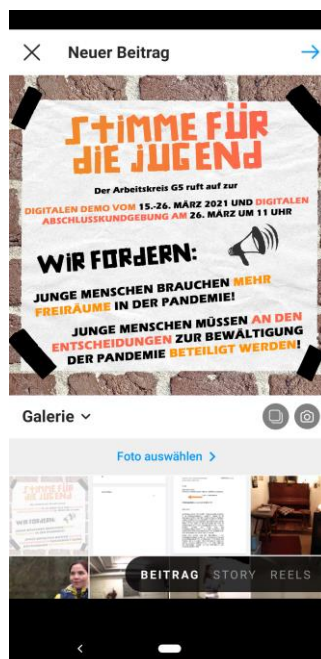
Neuer Beitrag

STIMME FÜR DIE JUGEND

Der Arbeitskreis G5 ruft auf zur

DIGITALEN DEMO VOM 15.-26. MÄRZ 2021 UND DIGITALEN ABSCHLUSSKUNDGEBUNG AM 26. MÄRZ UM 11 UHR

WIR FORDERN:

JUNGE MENSCHEN BRAUCHEN MEHR FREIRÄUME IN DER PANDEMIE!

JUNGE MENSCHEN MÜSSEN AN DEN ENTSCHEIDUNGEN ZUR BEWÄLTIGUNG DER PANDEMIE BETEILIGT WERDEN!

Galerie

Foto auswählen

BEITRAG STORY REELS